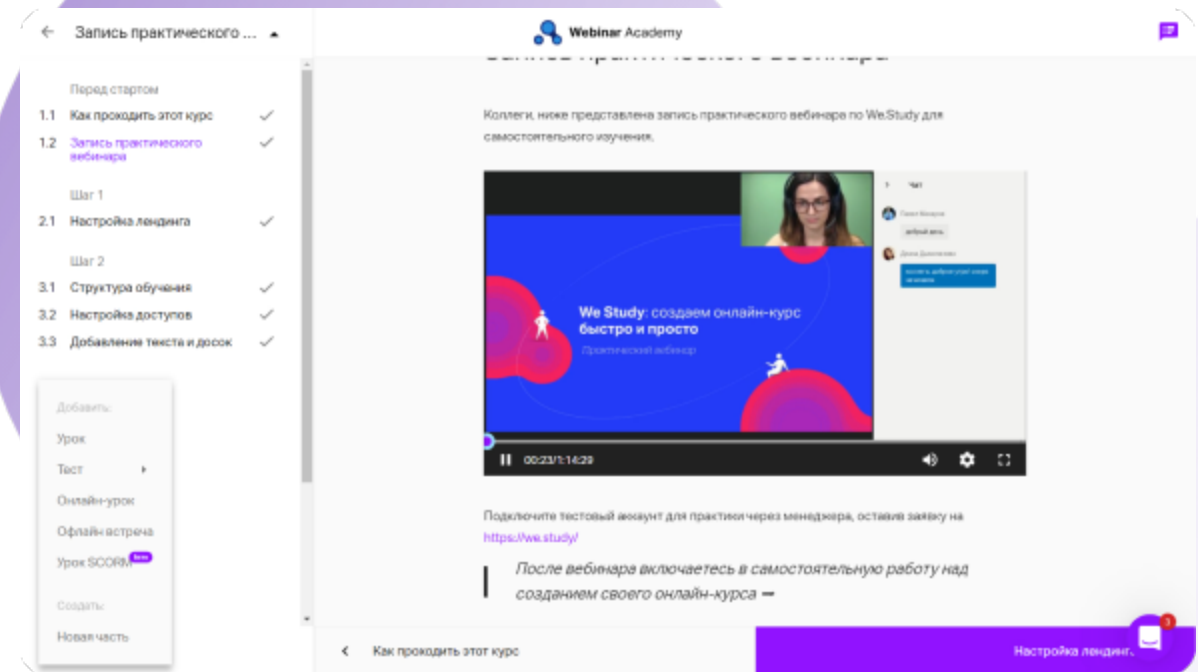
Запись практического ...

Webinar Academy

Запись практического вебинара

Перед стартом
1.1 Как проходить этот курс
1.2 Запись практического вебинара

Шаг 1
2.1 Настройка лендинга

Шаг 2
3.1 Структура обучения
3.2 Настройка доступов
3.3 Добавление текста и досок

Добавить:
Урок
Тест
Онлайн-урок
Офлайн встреча
Урок SCORM Beta
Создать:
Новая часть

Коллеги, ниже представлена запись практического вебинара по We.Study для самостоятельного изучения.

Чат
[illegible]
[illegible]

We Study: создаем онлайн-курс быстро и просто
Практический вебинар

00:23/1:14:29

Подключите тестовый аккаунт для практики через менеджера, оставив заявку на https://we.study/

После вебинара включаетесь в самостоятельную работу над созданием своего онлайн-курса —

Как проходить этот курс
Настройка лендинг

3